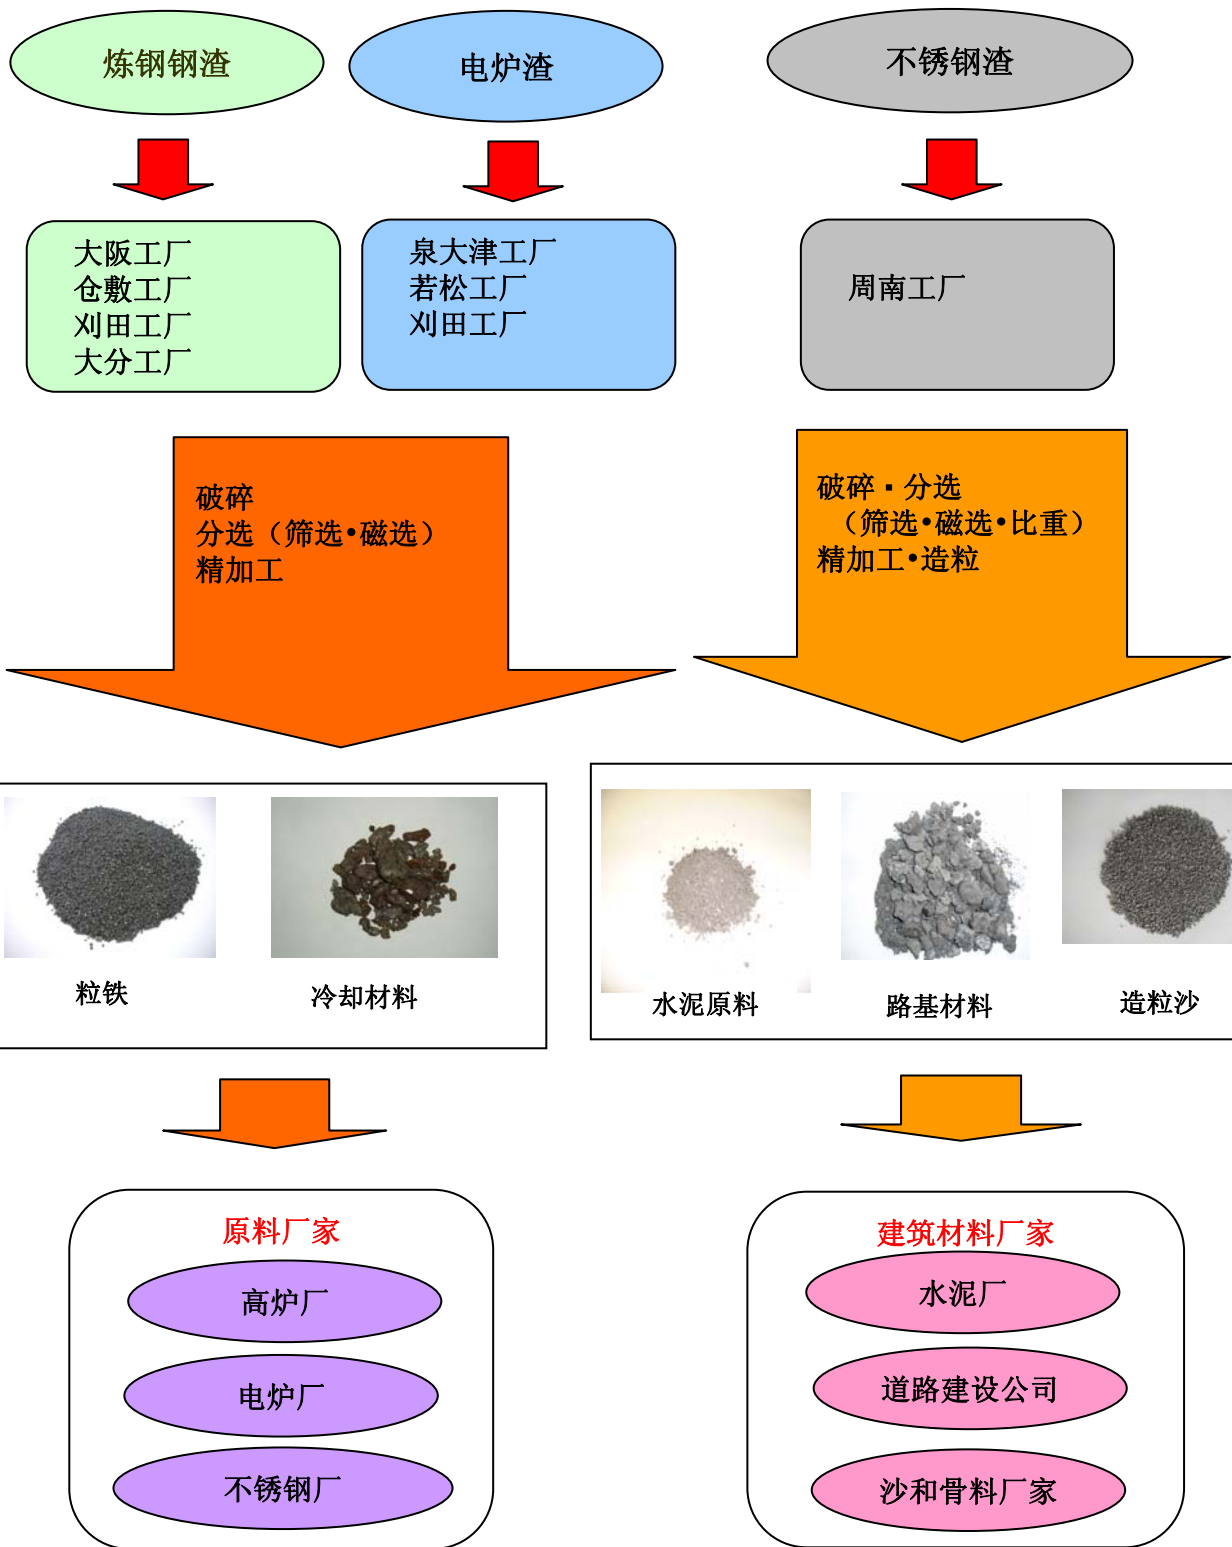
炼钢钢渣

电炉渣

不锈钢渣

大阪工厂
仓敷工厂
刈田工厂
大分工厂

泉大津工厂
若松工厂
刈田工厂

周南工厂

破碎
分选（筛选•磁选）
精加工

破碎▪分选
（筛选•磁选•比重）
精加工•造粒

粒铁

冷却材料

水泥原料

路基材料

造粒沙

原料厂家

高炉厂

电炉厂

不锈钢厂

建筑材料厂家

水泥厂

道路建设公司

沙和骨料厂家